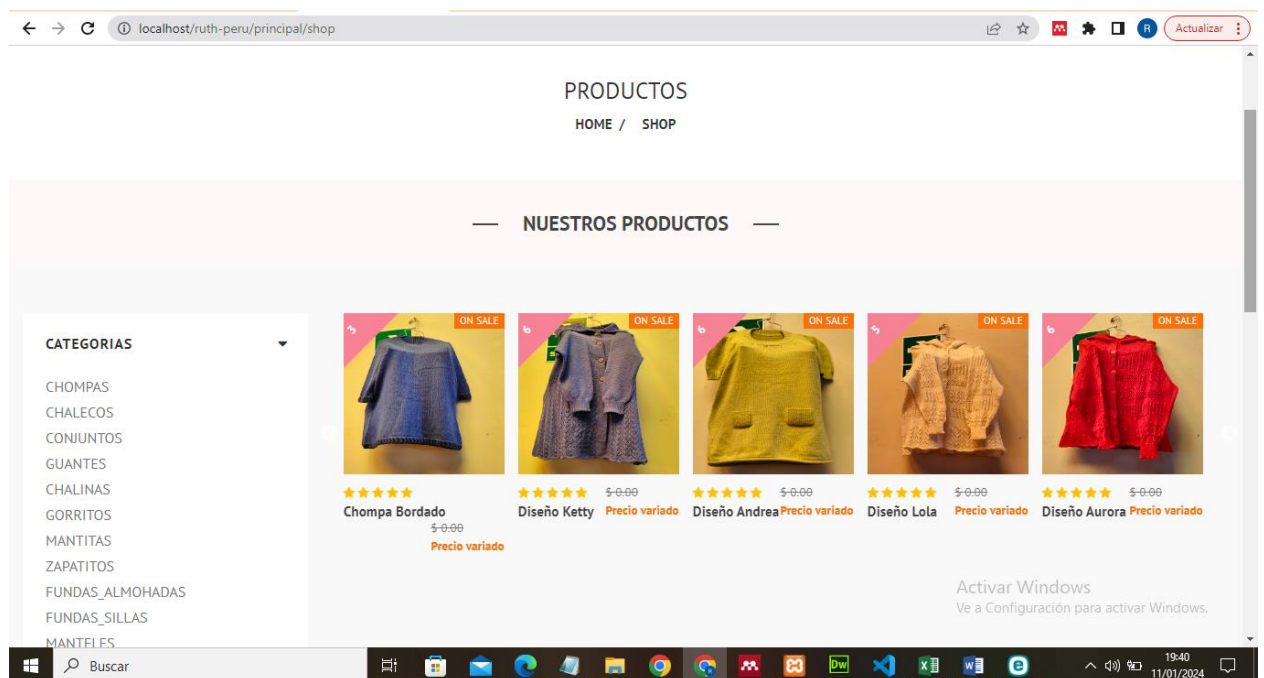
localhost/ruth-peru/principal/shop

Actualizar

PRODUCTOS

HOME / SHOP

— NUESTROS PRODUCTOS —

CATEGORIAS

CHOMPAS
CHALECOS
CONJUNTOS
GUANTES
CHALINAS
GORRITOS
MANTITAS
ZAPATITOS
FUNDAS_ALMOHADAS
FUNDAS_SILLAS
MANTELES

ON SALE
Chompa Bordado
$ 0.00
Precio variado

ON SALE
$ 0.00
Diseño Ketty Precio variado

ON SALE
$ 0.00
Diseño Andrea Precio variado

ON SALE
$ 0.00
Diseño Lola Precio variado

ON SALE
$ 0.00
Diseño Aurora Precio variado

Activar Windows
Ve a Configuración para activar Windows.

Buscar

19:40
11/01/2024